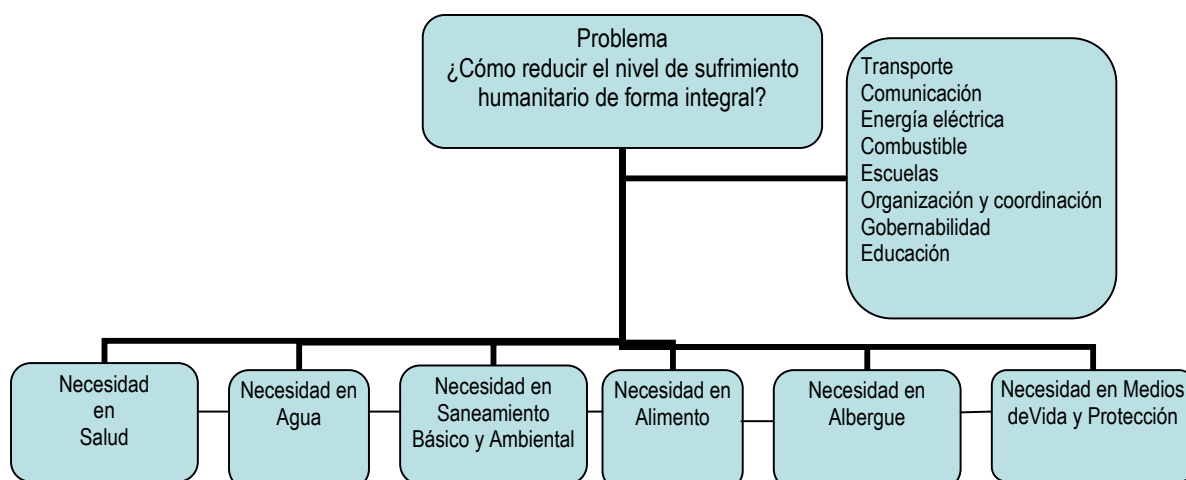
Problema
¿Cómo reducir el nivel de sufrimiento humanitario de forma integral?

Transporte
Comunicación
Energía eléctrica
Combustible
Escuelas
Organización y coordinación
Gobernabilidad
Educación

Necesidad en Salud

Necesidad en Agua

Necesidad en Saneamiento Básico y Ambiental

Necesidad en Alimento

Necesidad en Albergue

Necesidad en Medios deVida y Protección